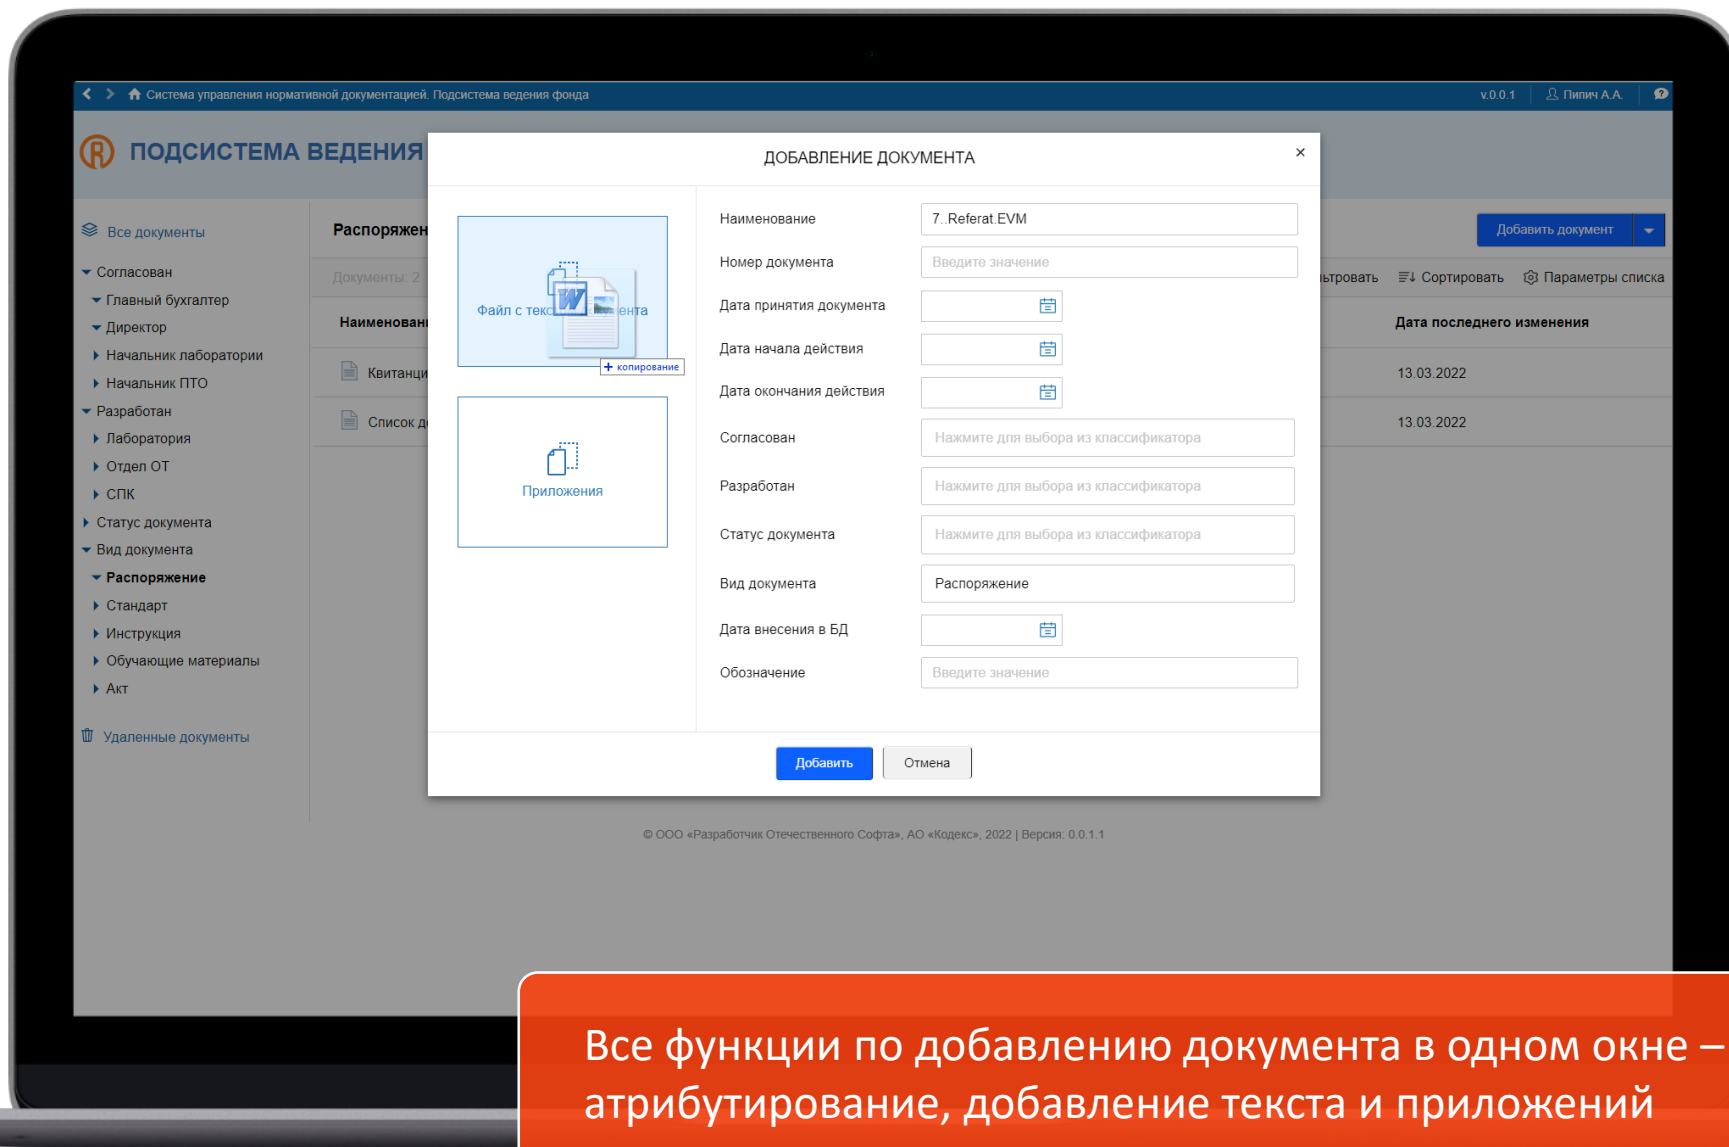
Система управления нормативной документацией. Подсистема ведения фонда

v.0.0.1 Пипич А.А.

ПОДСИСТЕМА ВЕДЕНИЯ

Все документы

Согласован
Главный бухгалтер
Директор
Начальник лаборатории
Начальник ПТО
Разработан
Лаборатория
Отдел ОТ
СПК
Статус документа
Вид документа
Распоряжение
Стандарт
Инструкция
Обучающие материалы
Акт

Удаленные документы

Распоряжен

Документы: 2

Наименован

Квитанци

Список д

Добавить документ

льтровать Сортировать Параметры списка

Дата последнего изменения

13.03.2022

13.03.2022

ДОБАВЛЕНИЕ ДОКУМЕНТА

×

Файл с текс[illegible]ента

+ копирование

Приложения

| Наименование | 7. Referat.EVM |
|---|---|
| Номер документа | Введите значение |
| Дата принятия документа | |
| Дата начала действия | |
| Дата окончания действия | |
| Согласован | Нажмите для выбора из классификатора |
| Разработан | Нажмите для выбора из классификатора |
| Статус документа | Нажмите для выбора из классификатора |
| Вид документа | Распоряжение |
| Дата внесения в БД | |
| Обозначение | Введите значение |

Добавить Отмена

© ООО «Разработчик Отечественного Софта», АО «Кодекс», 2022 | Версия: 0.0.1.1

Все функции по добавлению документа в одном окне – атрибутирование, добавление текста и приложений